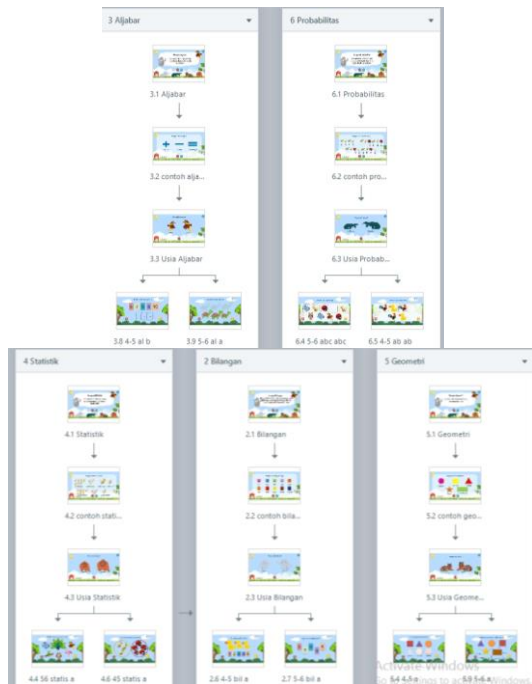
3 Aljabar

3.1 Aljabar

3.2 contoh alja...

3.3 Usia Aljabar

3.8 4-5 al b

3.9 5-6 al a

6 Probabilitas

6.1 Probabilitas

6.2 contoh pro...

6.3 Usia Probab...

6.4 5-6 abc abc

6.5 4-5 ab ab

4 Statistik

4.1 Statistik

4.2 contoh stati...

4.3 Usia Statistik

4.4 56 statis a

4.6 45 statis a

2 Bilangan

2.1 Bilangan

2.2 contoh bila...

2.3 Usia Bilangan

2.6 4-5 bil a

2.7 5-6 bil a

5 Geometri

5.1 Geometri

5.2 contoh geo...

5.3 Usia Geome...

5.4 4-5 a

5.5 5-6 a

Activate Windows
Go to Settings to activate Windows.